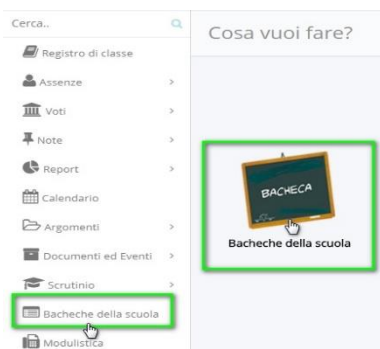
Cerca..

Registro di classe

Assenze >

Voti >

Note >

Report >

Calendario

Argomenti >

Documenti ed Eventi >

Scrutinio >

Bacheche della scuola

Modulistica

Cosa vuoi fare?

BACHECA

Bacheche della scuola